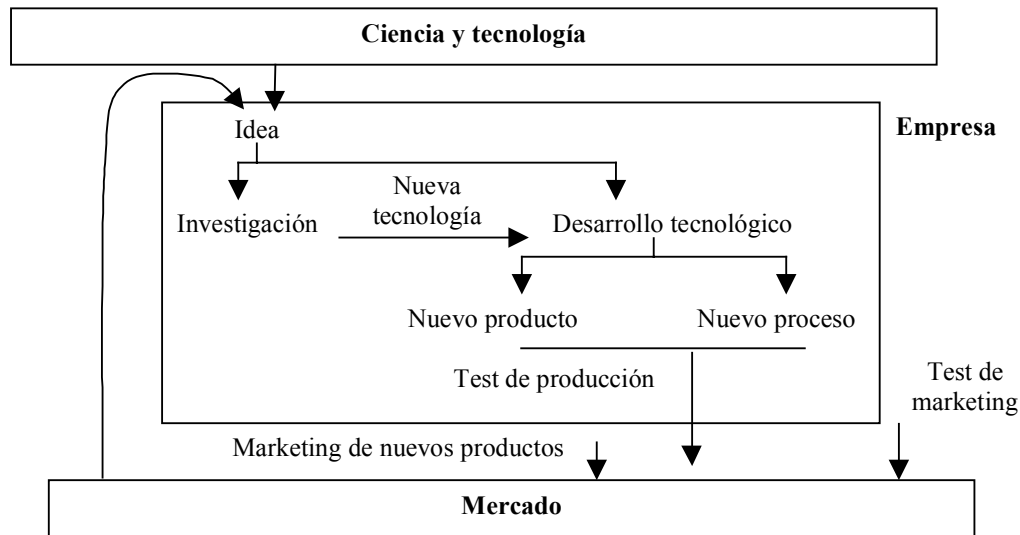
Ciencia y tecnología

Empresa

Idea

Investigación

Nueva tecnología

Desarrollo tecnológico

Nuevo producto

Nuevo proceso

Test de producción

Test de marketing

Marketing de nuevos productos

Mercado